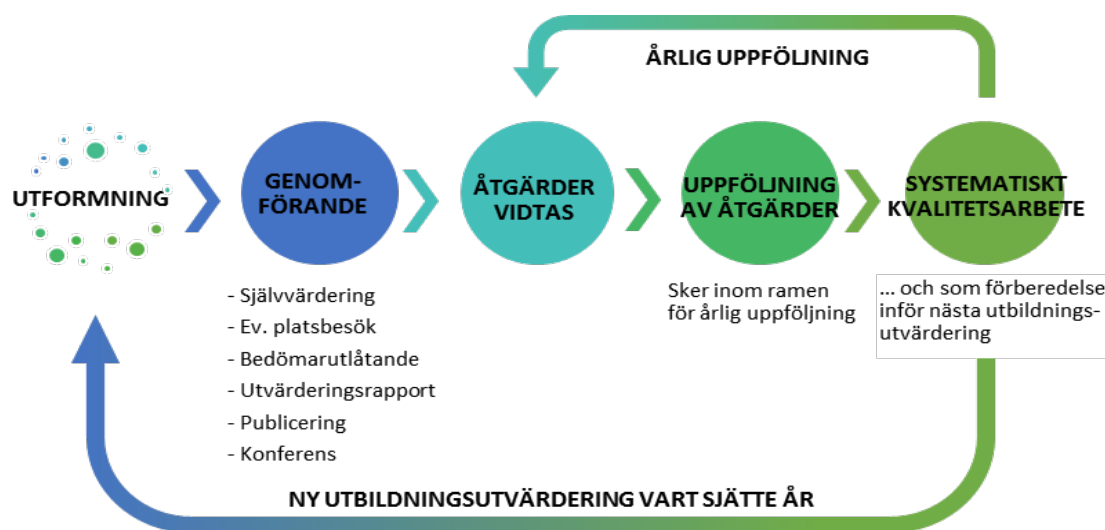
ÅRLIG UPPFÖLJNING

UTFORMNING

GENOMFÖRANDE

ÅTGÄRDER VIDTAS

UPPFÖLJNING AV ÅTGÄRDER

SYSTEMATISKT KVALITETSARBETE

- Självvärdering
- Ev. platsbesök
- Bedömarutlåtande
- Utvärderingsrapport
- Publicering
- Konferens

Sker inom ramen för årlig uppföljning

... och som förberedelse inför nästa utbildningsutvärdering

NY UTBILDNINGSUTVÄRDERING VART SJÄTTE ÅR